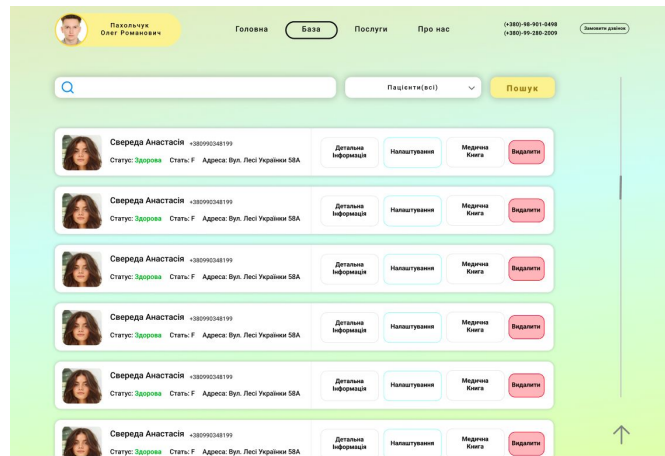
Пахольчук
Олег Романович

Головна
База
Послуги
Про нас

(+380)-98-901-3498
(+380)-99-280-2009

Замовити дзвінок

Пацієнти(всі)

Пошук

Свереда Анастасія +380990348199
Статус: Здорова Стать: F Адреса: Вул. Лесі Українки 58А
Детальна Інформація
Налаштування
Медична Книга
Видалити

Свереда Анастасія +380990348199
Статус: Здорова Стать: F Адреса: Вул. Лесі Українки 58А
Детальна Інформація
Налаштування
Медична Книга
Видалити

Свереда Анастасія +380990348199
Статус: Здорова Стать: F Адреса: Вул. Лесі Українки 58А
Детальна Інформація
Налаштування
Медична Книга
Видалити

Свереда Анастасія +380990348199
Статус: Здорова Стать: F Адреса: Вул. Лесі Українки 58А
Детальна Інформація
Налаштування
Медична Книга
Видалити

Свереда Анастасія +380990348199
Статус: Здорова Стать: F Адреса: Вул. Лесі Українки 58А
Детальна Інформація
Налаштування
Медична Книга
Видалити

Свереда Анастасія +380990348199
Статус: Здорова Стать: F Адреса: Вул. Лесі Українки 58А
Детальна Інформація
Налаштування
Медична Книга
Видалити